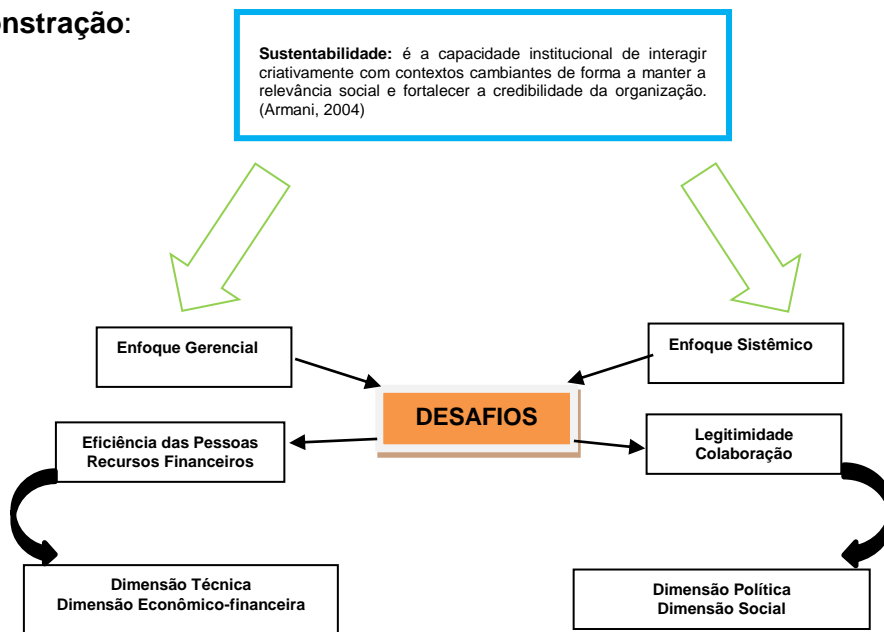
nstração:

**Sustentabilidade:** é a capacidade institucional de interagir criativamente com contextos cambiantes de forma a manter a relevância social e fortalecer a credibilidade da organização. (Armani, 2004)

Enfoque Gerencial

Enfoque Sistêmico

DESAFIOS

Eficiência das Pessoas
Recursos Financeiros

Legitimidade
Colaboração

Dimensão Técnica
Dimensão Econômico-financeira

Dimensão Política
Dimensão Social